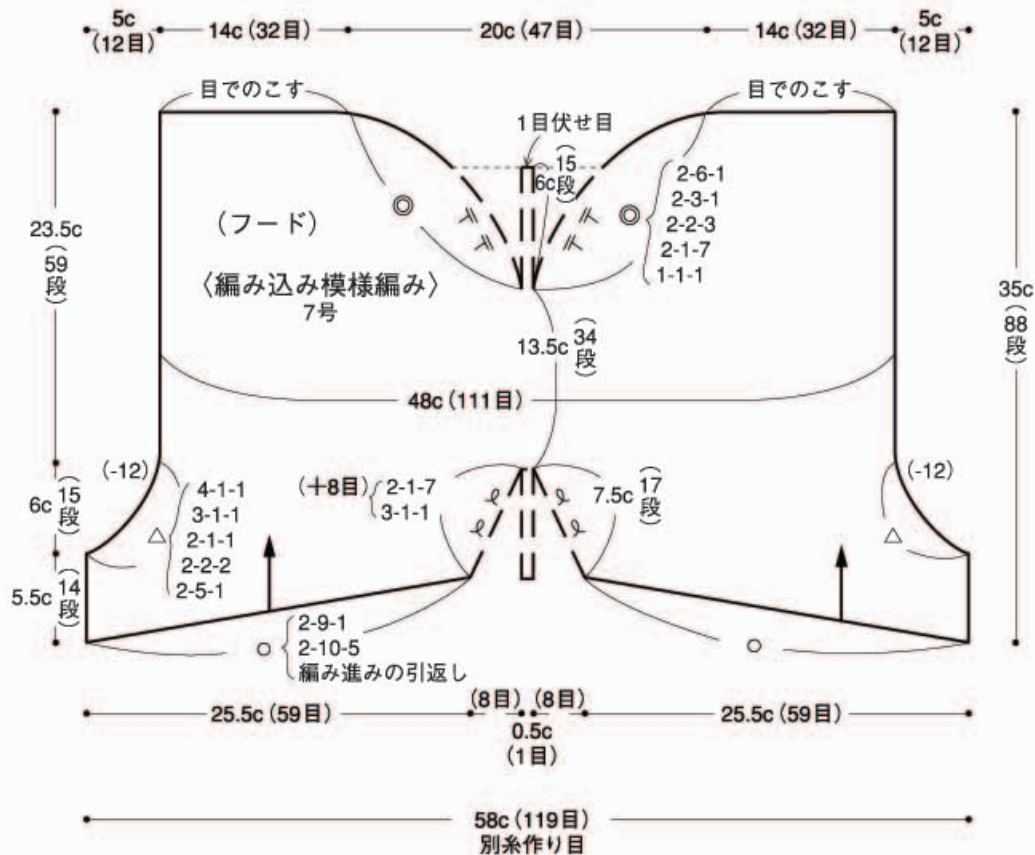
5c (12目) 14c (32目) 20c (47目) 14c (32目) 5c (12目)

目でのこす
目でのこす
1目伏せ目
6c (15段)
2-6-1
2-3-1
2-2-3
2-1-7
1-1-1

23.5c (59段)

(フード)
〈編み込み模様編み〉
7号

35c (88段)

13.5c (34段)

48c (111目)

(-12)
(-12)
6c (15段)
4-1-1
3-1-1
2-1-1
2-2-2
2-5-1
(+8目) 2-1-7
3-1-1
7.5c (17段)
5.5c (14段)

2-9-1
2-10-5
編み進みの引返し

25.5c (59目) (8目) (8目) 25.5c (59目)
0.5c
(1目)

58c (119目)
別糸作り目